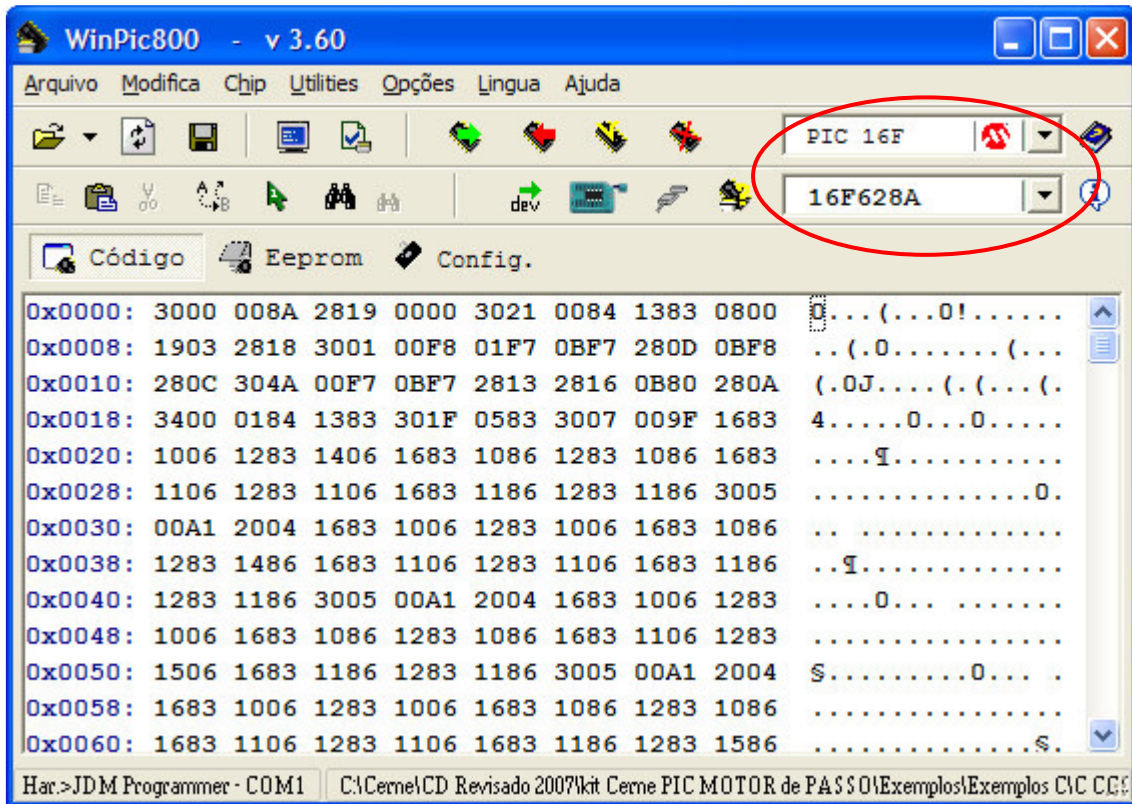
WinPic800 - v 3.60

Arquivo Modifica Chip Utilities Opções Lingua Ajuda

PIC 16F
16F628A

Código Eeprom Config.

| | | | | | | | | | |
|---|---|---|---|---|---|---|---|---|---|
| 0x0000: | 3000 | 008A | 2819 | 0000 | 3021 | 0084 | 1383 | 0800 | 0...(...0!...... |
| 0x0008: | 1903 | 2818 | 3001 | 00F8 | 01F7 | 0BF7 | 280D | 0BF8 | ..(.0.......(... |
| 0x0010: | 280C | 304A | 00F7 | 0BF7 | 2813 | 2816 | 0B80 | 280A | (.0J....(.(...(. |
| 0x0018: | 3400 | 0184 | 1383 | 301F | 0583 | 3007 | 009F | 1683 | 4.....0...0..... |
| 0x0020: | 1006 | 1283 | 1406 | 1683 | 1086 | 1283 | 1086 | 1683 | ....¶........... |
| 0x0028: | 1106 | 1283 | 1106 | 1683 | 1186 | 1283 | 1186 | 3005 | ...............0. |
| 0x0030: | 00A1 | 2004 | 1683 | 1006 | 1283 | 1006 | 1683 | 1086 | .. ............. |
| 0x0038: | 1283 | 1486 | 1683 | 1106 | 1283 | 1106 | 1683 | 1186 | ..¶............. |
| 0x0040: | 1283 | 1186 | 3005 | 00A1 | 2004 | 1683 | 1006 | 1283 | ....0... ....... |
| 0x0048: | 1006 | 1683 | 1086 | 1283 | 1086 | 1683 | 1106 | 1283 | ................ |
| 0x0050: | 1506 | 1683 | 1186 | 1283 | 1186 | 3005 | 00A1 | 2004 | §.........0... . |
| 0x0058: | 1683 | 1006 | 1283 | 1006 | 1683 | 1086 | 1283 | 1086 | ................ |
| 0x0060: | 1683 | 1106 | 1283 | 1106 | 1683 | 1186 | 1283 | 1586 | ..............§. |

Har.>JDM Programmer - COM1 | C:\Cerne\CD Revisado 2007\kit Cerne PIC MOTOR de PASSO\Exemplos\Exemplos C\C CC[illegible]